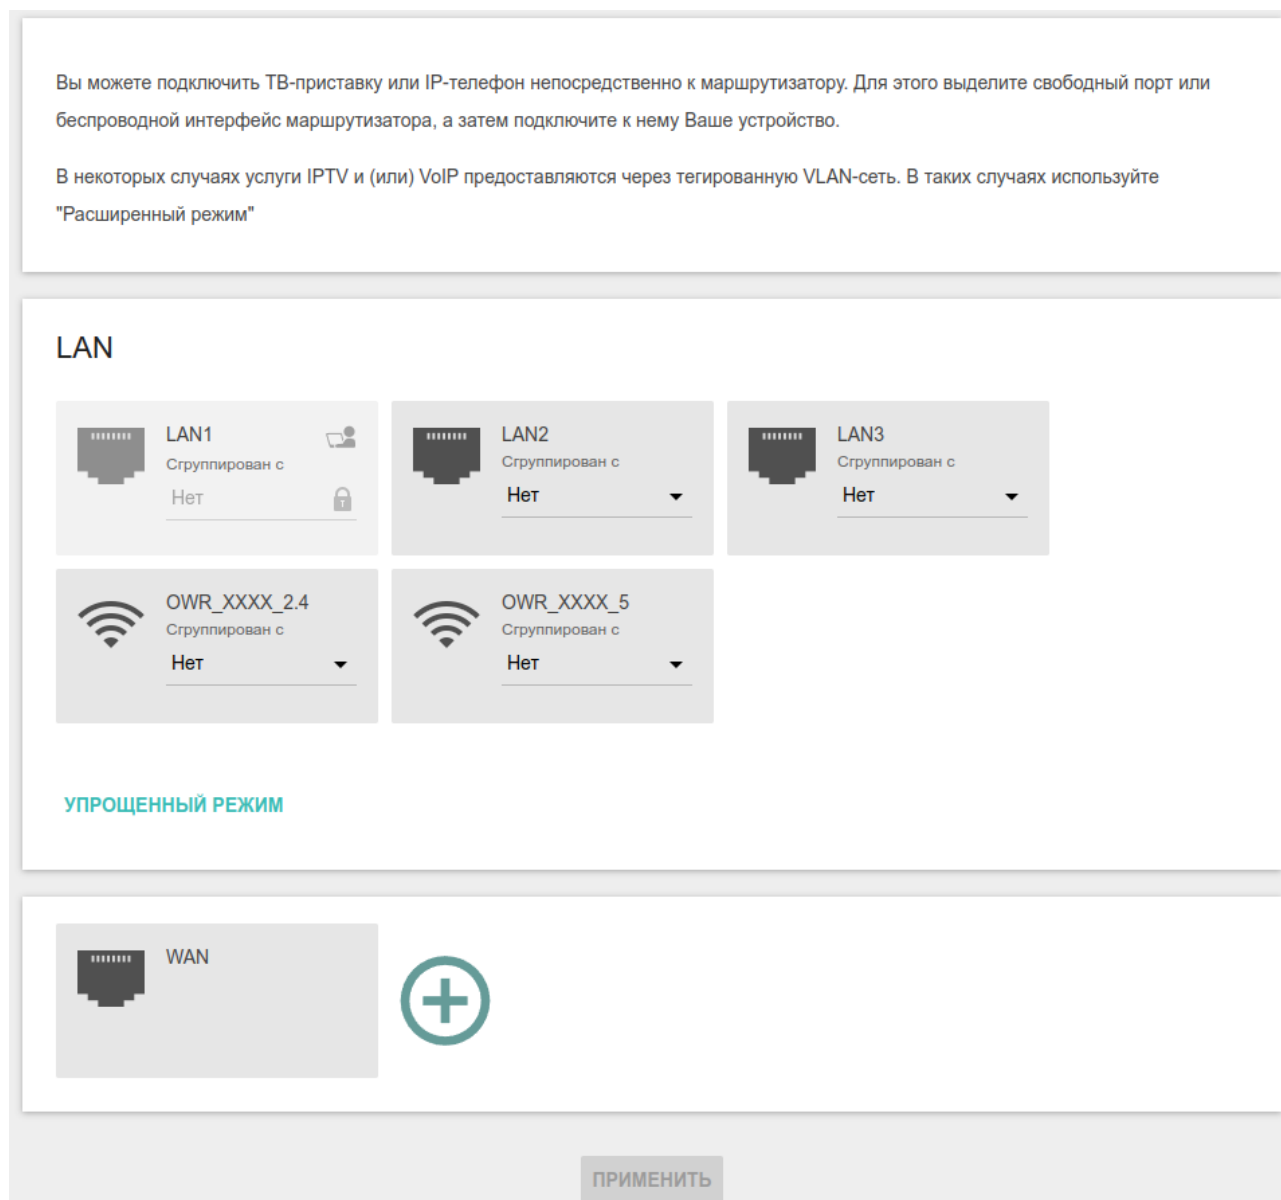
Вы можете подключить ТВ-приставку или IP-телефон непосредственно к маршрутизатору. Для этого выделите свободный порт или беспроводной интерфейс маршрутизатора, а затем подключите к нему Ваше устройство.

В некоторых случаях услуги IPTV и (или) VoIP предоставляются через тегированную VLAN-сеть. В таких случаях используйте "Расширенный режим"

LAN

LAN1
Сгруппирован с
Нет

LAN2
Сгруппирован с
Нет

LAN3
Сгруппирован с
Нет

OWR_XXXX_2.4
Сгруппирован с
Нет

OWR_XXXX_5
Сгруппирован с
Нет

УПРОЩЕННЫЙ РЕЖИМ

WAN

ПРИМЕНИТЬ